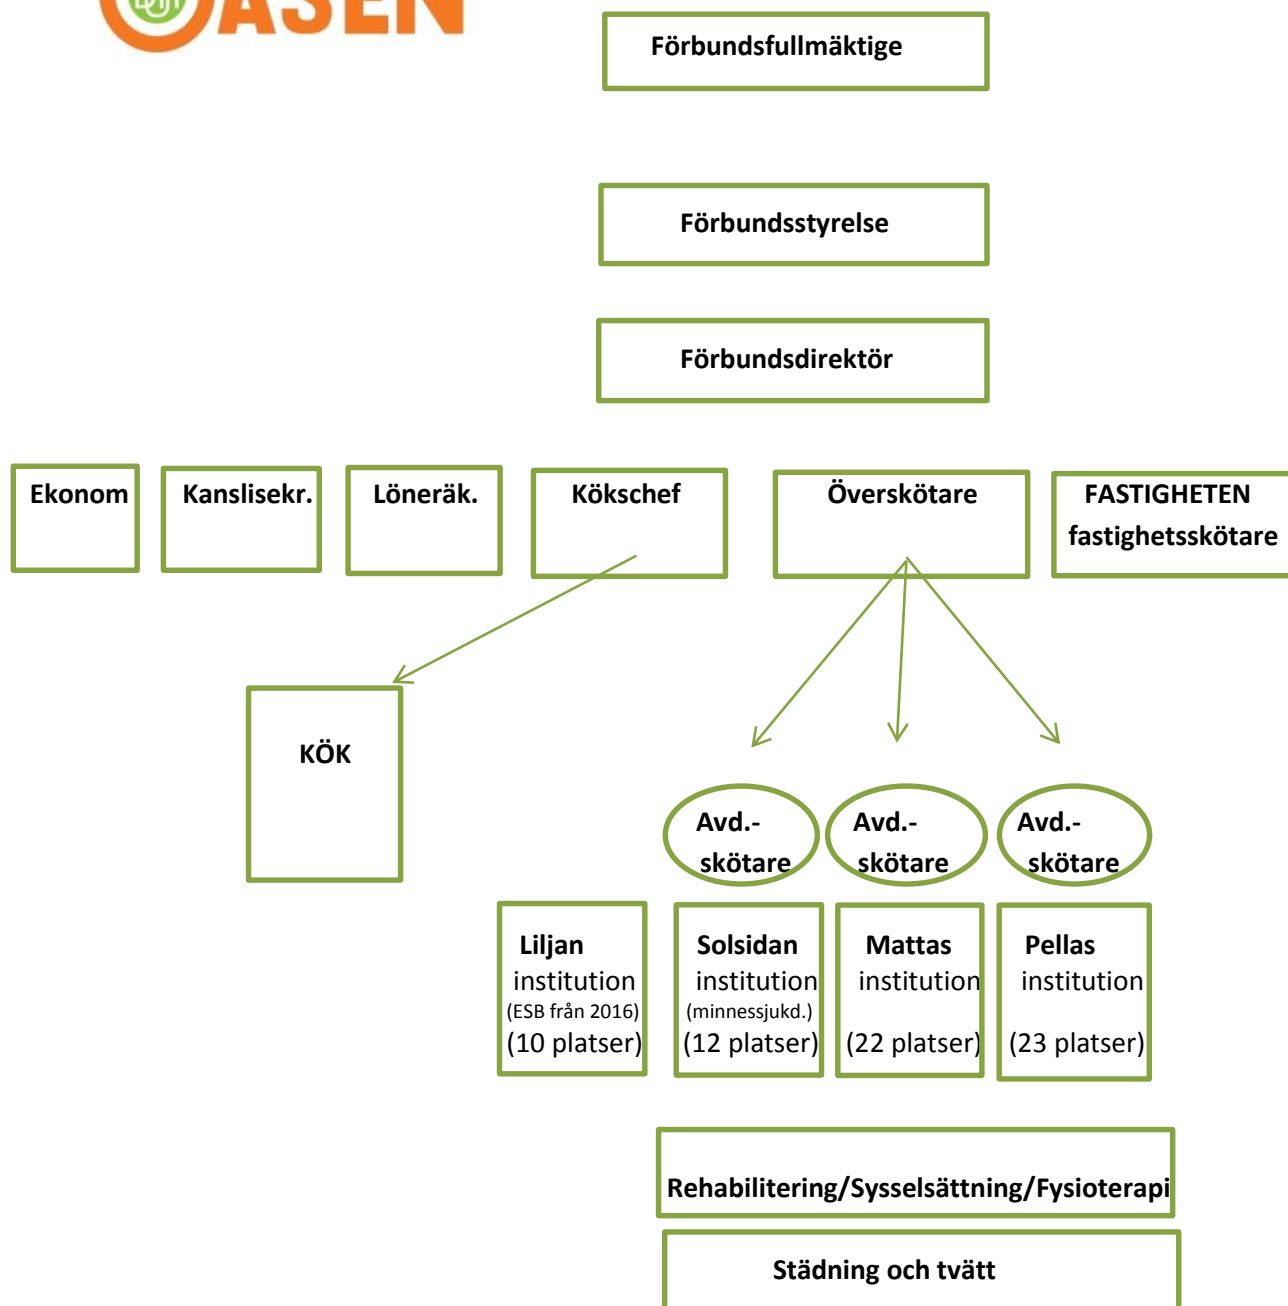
OASEN

Förbundsfullmäktige

Förbundsstyrelse

Förbundsdirektör

Ekonom

Kanslisekr.

Löneräk.

Kökschef

Överskötare

FASTIGHETEN fastighetsskötare

KÖK

Avd.-skötare

Avd.-skötare

Avd.-skötare

Liljan institution (ESB från 2016) (10 platser)

Solsidan institution (minnessjukd.) (12 platser)

Mattas institution (22 platser)

Pellas institution (23 platser)

Rehabilitering/Sysselsättning/Fysioterapi

Städning och tvätt